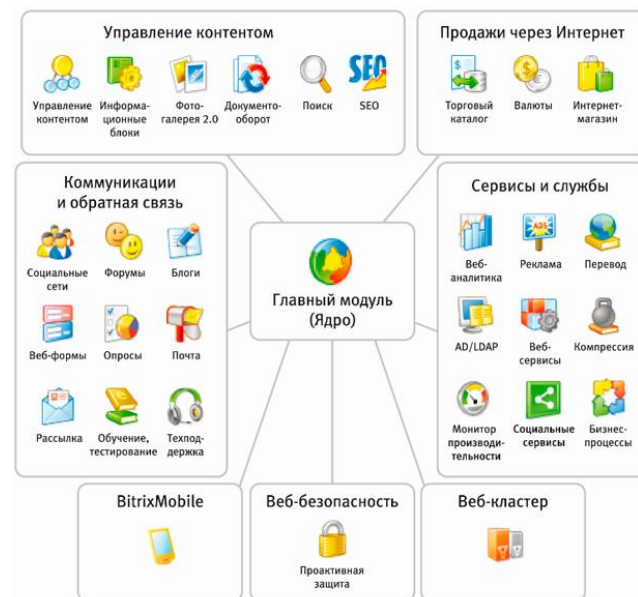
Управление контентом

Управление контентом
Информационные блоки
Фотогалерея 2.0
Документооборот
Поиск
SEO

Продажи через Интернет

Торговый каталог
Валюты
Интернет-магазин

Коммуникации и обратная связь

Социальные сети
Форумы
Блоги
Веб-формы
Опросы
Почта
Рассылка
Обучение, тестирование
Техподдержка

Главный модуль (Ядро)

Сервисы и службы

Веб-аналитика
Реклама
Перевод
AD/LDAP
Веб-сервисы
Компрессия
Монитор производительности
Социальные сервисы
Бизнес-процессы

BitrixMobile

Веб-безопасность

Проактивная защита

Веб-кластер